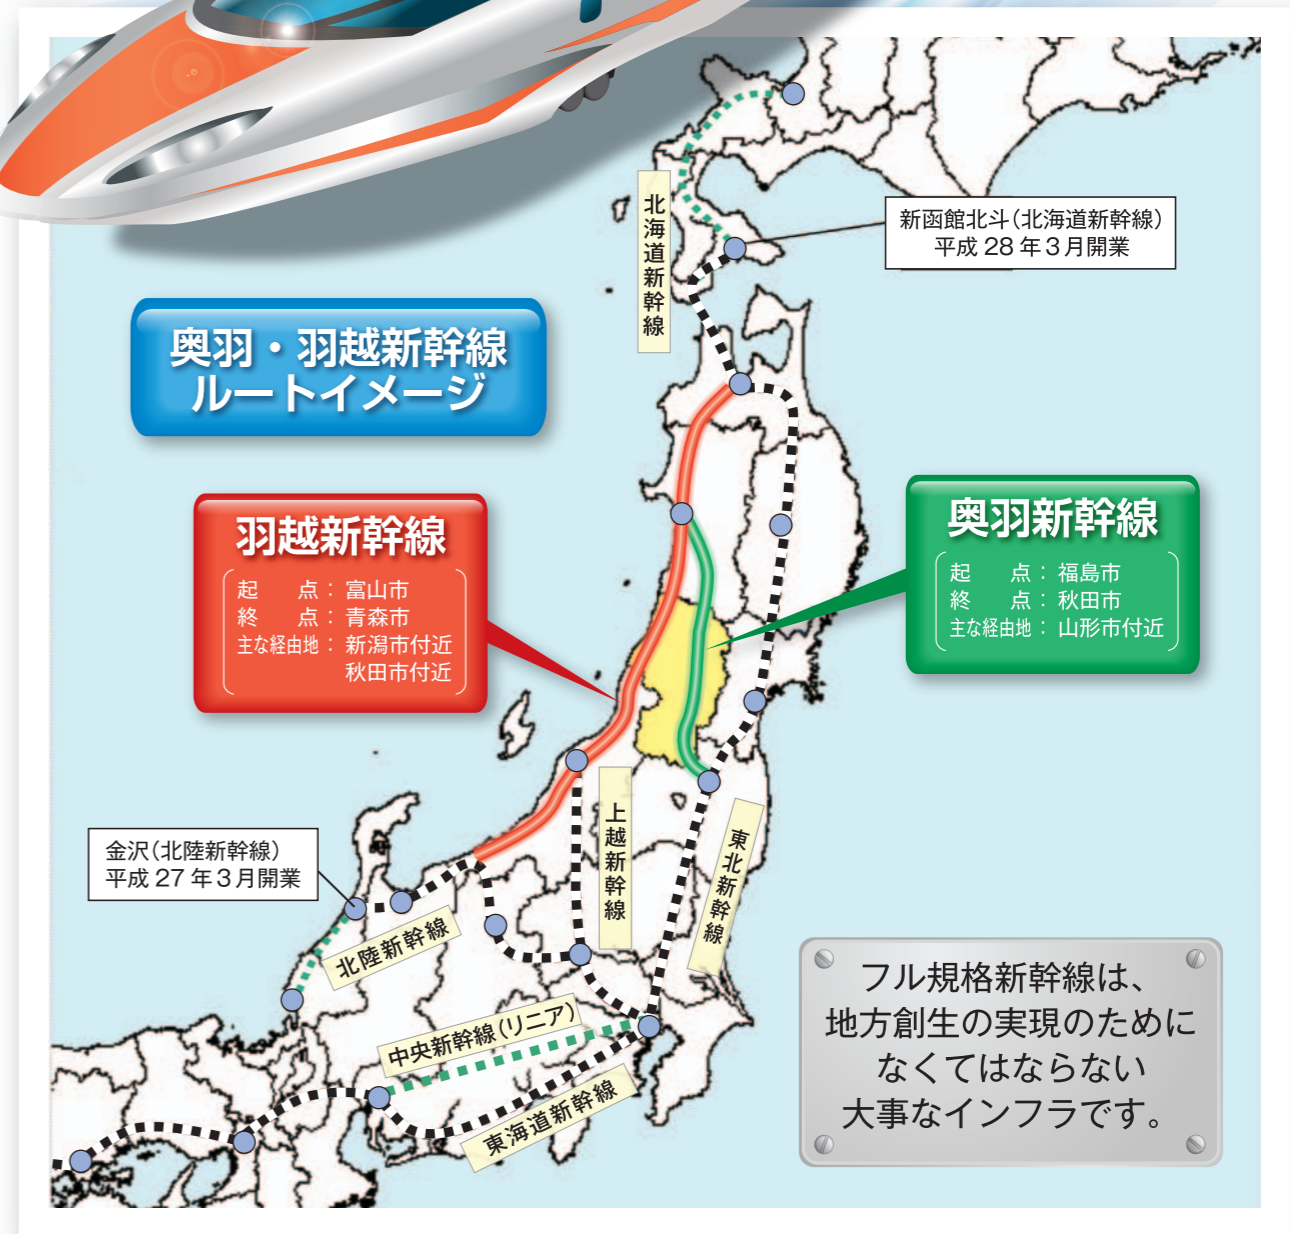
北海道新幹線

新函館北斗（北海道新幹線）
平成 28 年 3 月開業

奥羽・羽越新幹線
ルートイメージ

羽越新幹線
起　　点：富山市
終　　点：青森市
主な経由地：新潟市付近
　　　　　　秋田市付近

奥羽新幹線
起　　点：福島市
終　　点：秋田市
主な経由地：山形市付近

上越新幹線

東北新幹線

金沢（北陸新幹線）
平成 27 年 3 月開業

北陸新幹線

中央新幹線（リニア）

東海道新幹線

フル規格新幹線は、
地方創生の実現のために
なくてはならない
大事なインフラです。